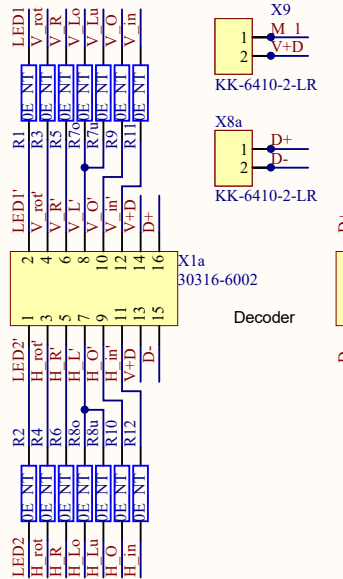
LED1
V_rot
V_R
V_Lo
V_Lu
V_O
V_in

DE_NT
DE_NT
DE_NT
DE_NT
DE_NT
DE_NT
DE_NT

R1
R3
R5
R7o
R7u
R9
R11

LED1'
V_rot'
V_R'
V_L'
V_O'
V_in'
V+D
D+

X9
2
1
M_1
V+D
KK-6410-2-LR

X8a
1
2
D+
D-
KK-6410-2-LR

2
4
6
8
10
12
14
16
X1a
30316-6002
1
3
5
7
9
11
13
15

Decoder

LED2'
H_rot'
H_R'
H_L'
H_O'
H_in'
V+D
D-

R2
R4
R6
R8o
R8u
R10
R12

DE_NT
DE_NT
DE_NT
DE_NT
DE_NT
DE_NT
DE_NT

LED2
H_rot
H_R
H_Lo
H_Lu
H_O
H_in